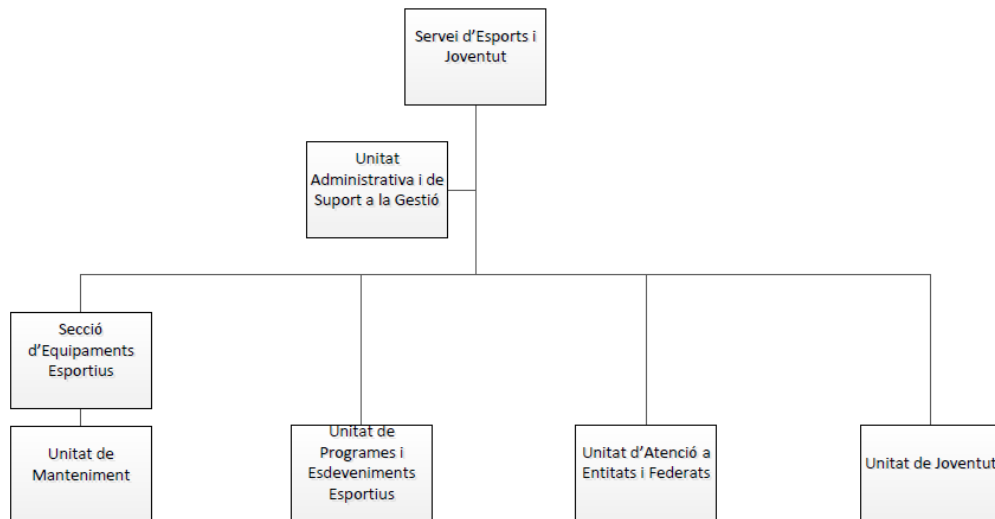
Servei d'Esports i Joventut

Unitat Administrativa i de Suport a la Gestió

Secció d'Equipaments Esportius

Unitat de Manteniment

Unitat de Programes i Esdeveniments Esportius

Unitat d'Atenció a Entitats i Federats

Unitat de Joventut